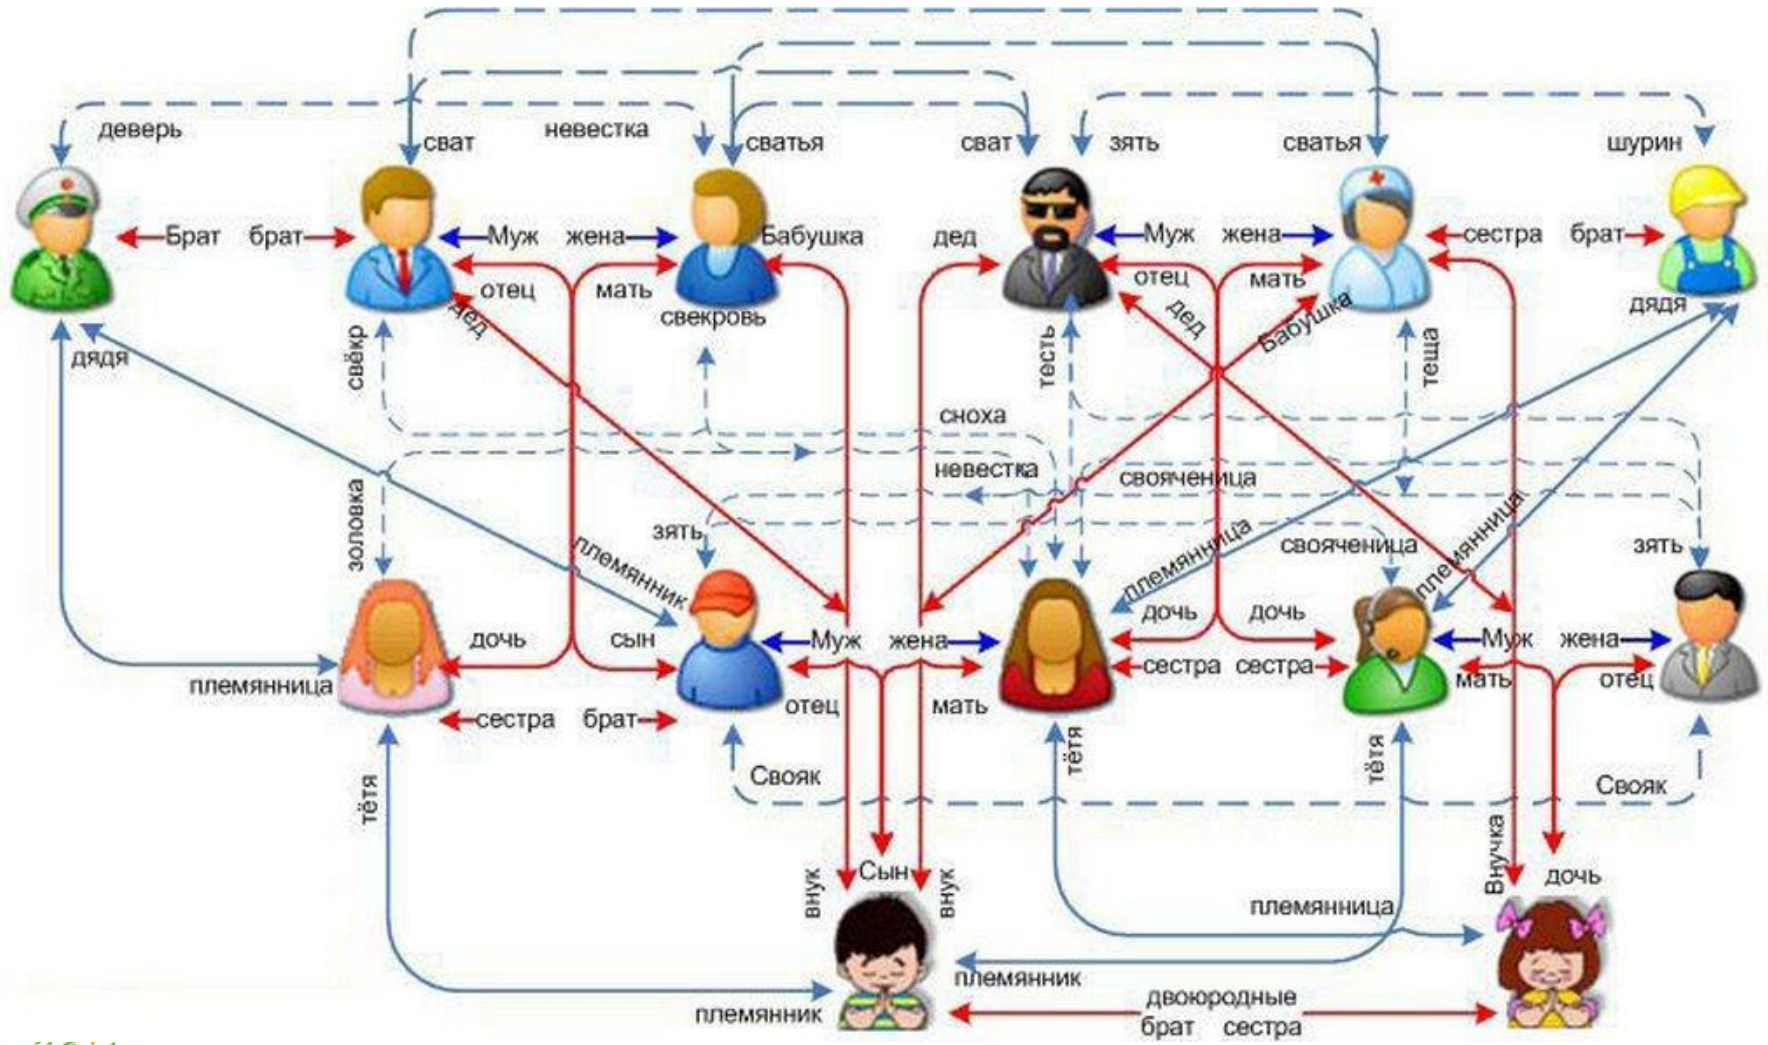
деверь
сват
невестка
сватья
сват
зять
сватья
шурин
Брат
брат
Муж
жена
Бабушка
дед
Муж
жена
сестра
брат
отец
мать
свекровь
отец
мать
дед
Бабушка
дядя
дядя
свёкр
дед
тесть
теща
сноха
невестка
свояченица
золовка
зять
племянник
племянница
свояченица
племянница
зять
дочь
сын
Муж
жена
дочь
дочь
Муж
жена
племянница
сестра
сестра
мать
отец
отец
мать
сестра
брат
тётя
тётя
Свояк
Свояк
тётя
внук
Сын
внук
Внучка
дочь
племянница
племянник
племянник
двоюродные брат сестра